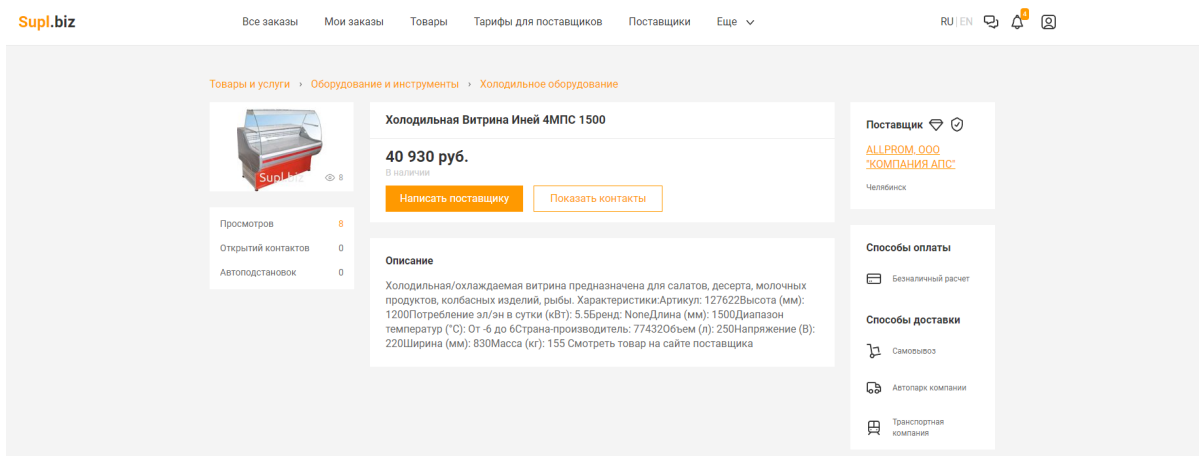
Supl.biz

Все заказы Мои заказы Товары Тарифы для поставщиков Поставщики Еще

RU | EN 4

Товары и услуги › Оборудование и инструменты › Холодильное оборудование

Supl.biz 8

Просмотров 8
Открытий контактов 0
Автоподстановок 0

Холодильная Витрина Иней 4МПС 1500

40 930 руб.
В наличии

Написать поставщику Показать контакты

Описание

Холодильная/охлаждаемая витрина предназначена для салатов, десерта, молочных продуктов, колбасных изделий, рыбы. Характеристики:Артикул: 127622Высота (мм): 1200Потребление эл/эн в сутки (кВт): 5.5Бренд: NoneДлина (мм): 1500Диапазон температур (°C): От -6 до 6Страна-производитель: 77432Объем (л): 250Напряжение (В): 220Ширина (мм): 830Масса (кг): 155 Смотреть товар на сайте поставщика

Поставщик

ALLPROM, ООО "КОМПАНИЯ АПС"

Челябинск

Способы оплаты

Безналичный расчет

Способы доставки

Самовывоз

Автопарк компании

Транспортная компания